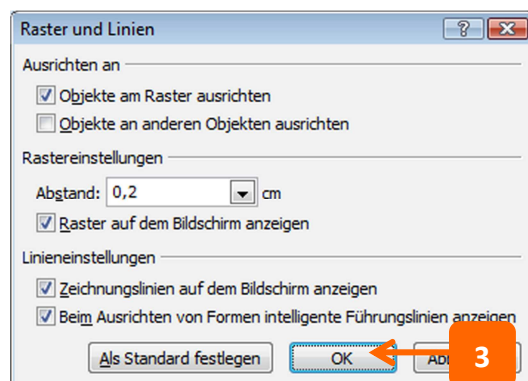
Raster und Linien

?

Ausrichten an

Objekte am Raster ausrichten

Objekte an anderen Objekten ausrichten

Rastereinstellungen

Abstand: 0,2 cm

Raster auf dem Bildschirm anzeigen

Linieneinstellungen

Zeichnungslinien auf dem Bildschirm anzeigen

Beim Ausrichten von Formen intelligente Führungslinien anzeigen

Als Standard festlegen

OK

Ab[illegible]

3